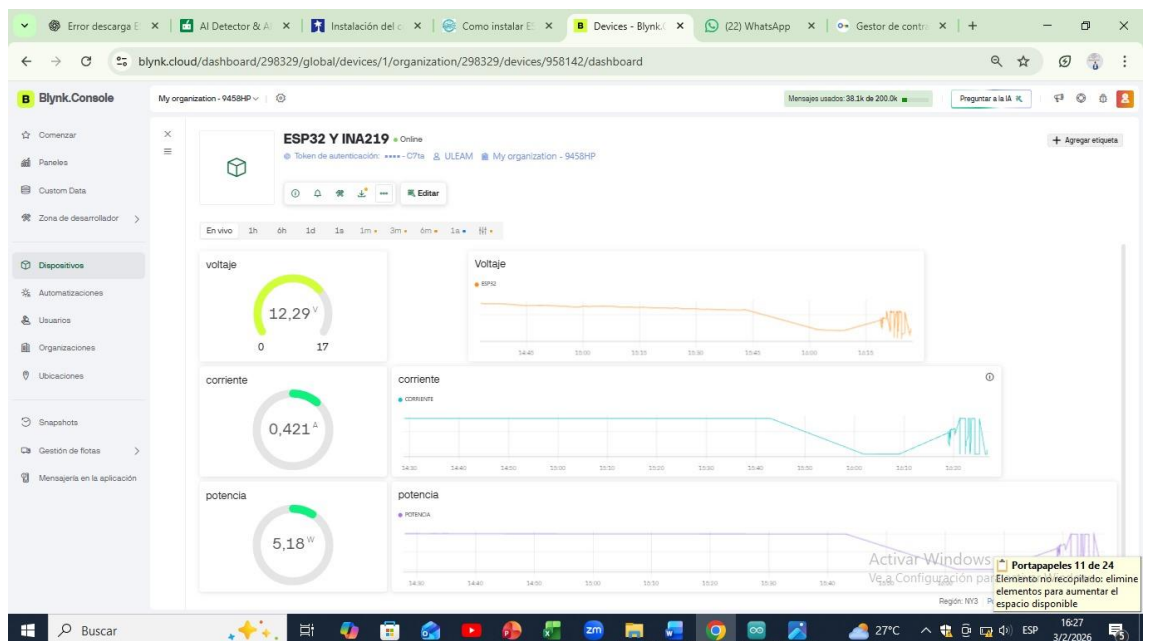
Error descarga E × | AI Detector & A × | Instalación del × | Como instalar E × | Devices - Blynk. × | (22) WhatsApp × | Gestor de contra × | +

blynk.cloud/dashboard/298329/global/devices/1/organization/298329/devices/958142/dashboard

Blynk.Console

My organization - 9458HP

Mensajes usados: 38.1k de 200.0k

Preguntar a la IA

Comenzar
Paneles
Custom Data
Zona de desarrollador
Dispositivos
Automatizaciones
Usuarios
Organizaciones
Ubicaciones
Snapshots
Gestión de flotas
Mensajería en la aplicación

ESP32 Y INA219 • Online
Token de autenticación: •••• - C7la ULEAM My organization - 9458HP

Editar

+ Agregar etiqueta

En vivo 1h 6h 1d 1s 1m 3m 6m 1a

voltaje
12,29 V
0 17

Voltaje
ESP32
14:40 15:00 15:10 15:30 15:40 16:00 16:10

corriente
0,421 A

corriente
CORRIENTE
14:30 14:40 14:50 15:00 15:10 15:20 15:30 15:40 15:50 16:00 16:10 16:20

potencia
5,18 W

potencia
POTENCIA
14:30 14:40 14:50 15:00 15:10 15:20 15:30 15:40

Activar Windows
Ve a Configuración par

Portapapeles 11 de 24
Elemento no recopilado: elimine elementos para aumentar el espacio disponible

Región: NY3

Buscar

27°C ESP 16:27 3/2/2026